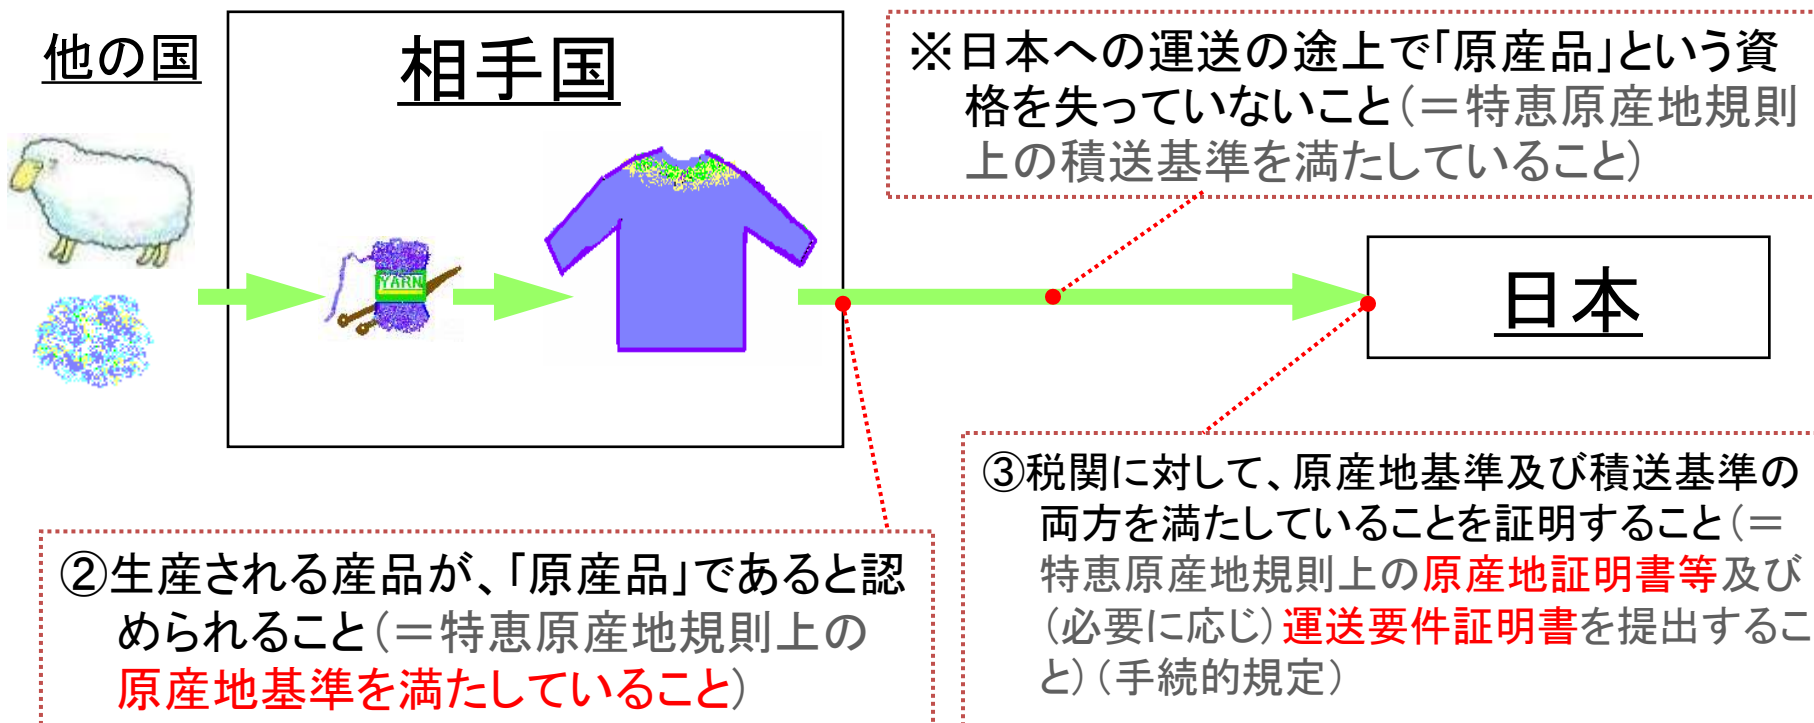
他の国

相手国

YARN

※日本への運送の途上で「原産品」という資格を失っていないこと（＝特恵原産地規則上の積送基準を満たしていること）

日本

③税関に対して、原産地基準及び積送基準の両方を満たしていることを証明すること（＝特恵原産地規則上の原産地証明書等及び（必要に応じ）運送要件証明書を提出すること）（手続的規定）

②生産される産品が、「原産品」であると認められること（＝特恵原産地規則上の原産地基準を満たしていること）